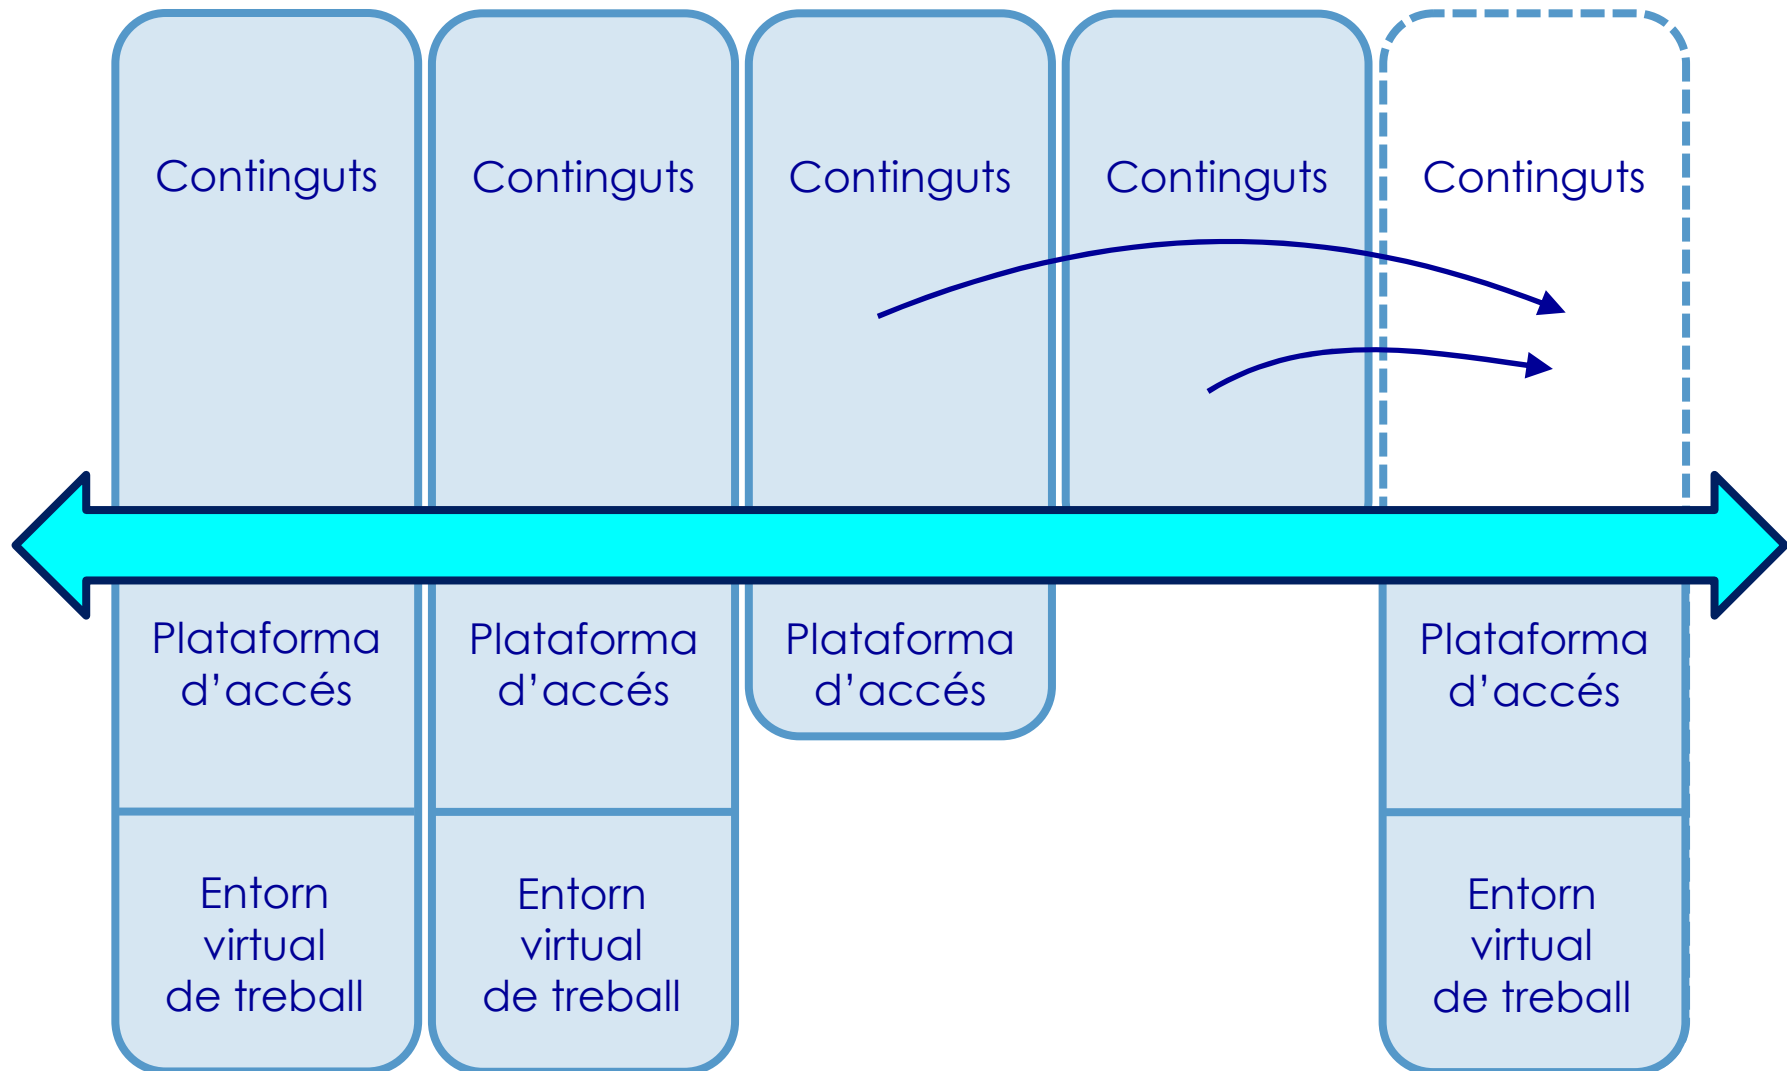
Continguts

Continguts

Continguts

Continguts

Continguts

Plataforma d’accés

Plataforma d’accés

Plataforma d’accés

Plataforma d’accés

Entorn virtual de treball

Entorn virtual de treball

Entorn virtual de treball